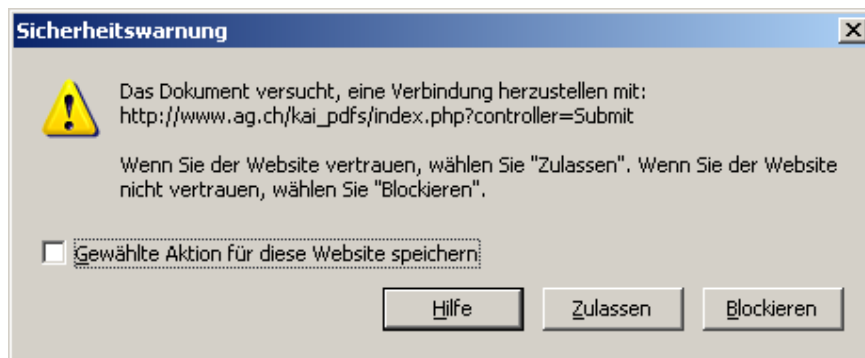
Sicherheitswarnung

Das Dokument versucht, eine Verbindung herzustellen mit:
http://www.ag.ch/kai_pdfs/index.php?controller=Submit

Wenn Sie der Website vertrauen, wählen Sie "Zulassen". Wenn Sie der Website nicht vertrauen, wählen Sie "Blockieren".

Gewählte Aktion für diese Website speichern

Hilfe
Zulassen
Blockieren